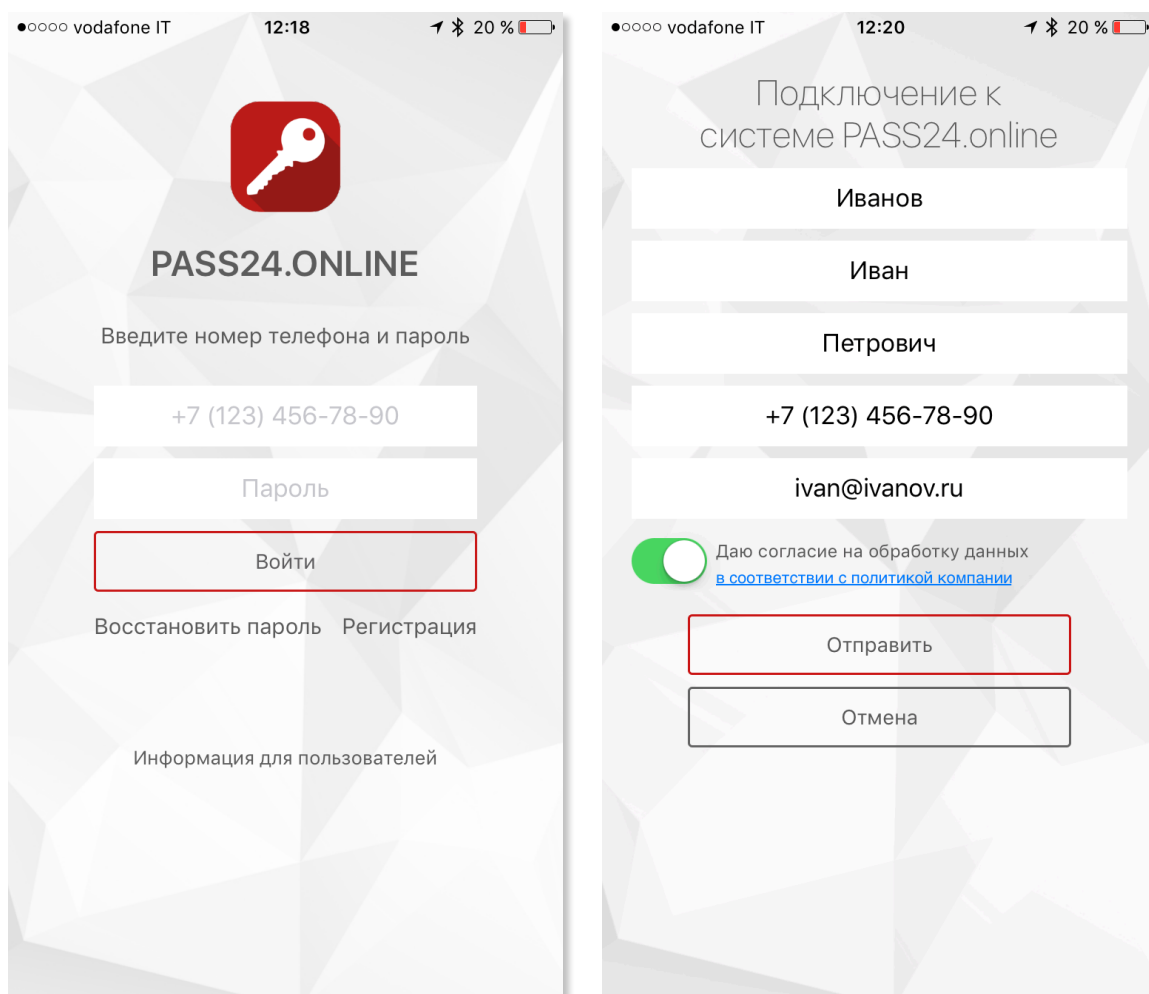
●○○○○ vodafone IT 12:18 20 %

PASS24.ONLINE

Введите номер телефона и пароль

+7 (123) 456-78-90

Пароль

Войти

Восстановить пароль Регистрация

Информация для пользователей

●○○○○ vodafone IT 12:20 20 %

Подключение к системе PASS24.online

Иванов

Иван

Петрович

+7 (123) 456-78-90

ivan@ivanov.ru

Даю согласие на обработку данных в соответствии с политикой компании

Отправить

Отмена